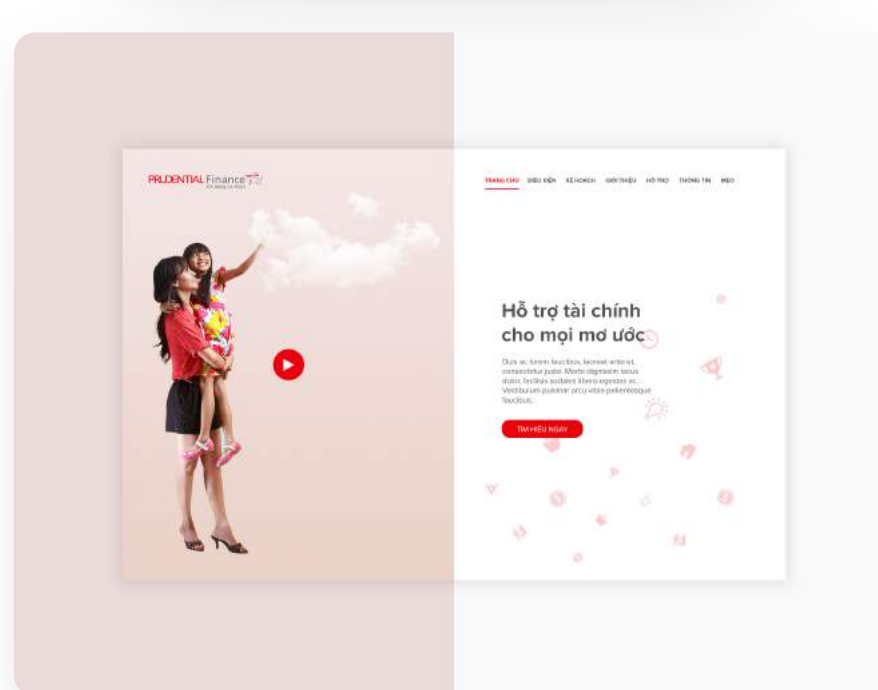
PRUDENTIAL Finance

TRANG CHỦ ĐIỀU KIỆN KẾ HOẠCH GIỚI THIỆU HỖ TRỢ THÔNG TIN MẸO

Hỗ trợ tài chính cho mọi mơ ước

Duis ac lorem faucibus, laoreet ante id, consectetur justo. Morbi dignissim lacus dolor, facilisis sodales libero egestas ac. Vestibulum pulvinar arcu vitae pellentesque faucibus.

TÌM HIỂU NGAY